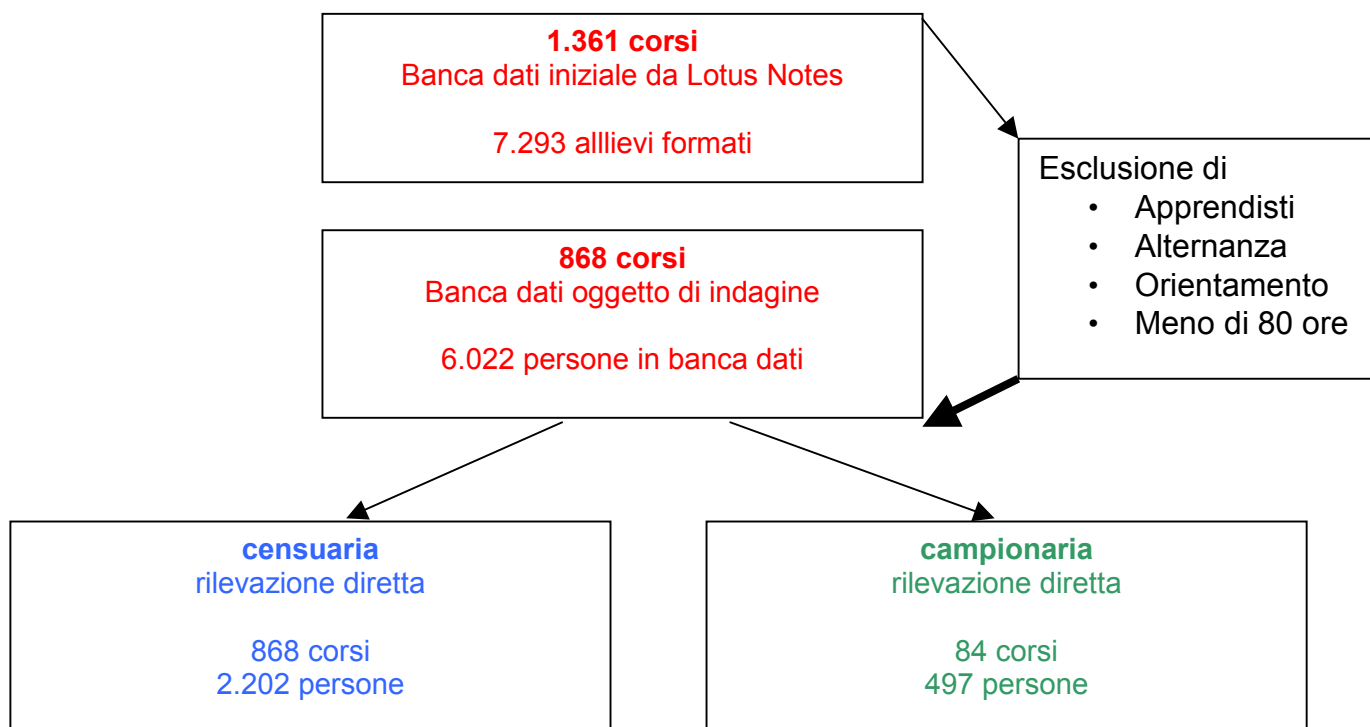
**1.361 corsi**
Banca dati iniziale da Lotus Notes

7.293 alllievi formati

Esclusione di
- Apprendisti
- Alternanza
- Orientamento
- Meno di 80 ore

**868 corsi**
Banca dati oggetto di indagine

6.022 persone in banca dati

**censuaria**
rilevazione diretta

868 corsi
2.202 persone

**campionaria**
rilevazione diretta

84 corsi
497 persone